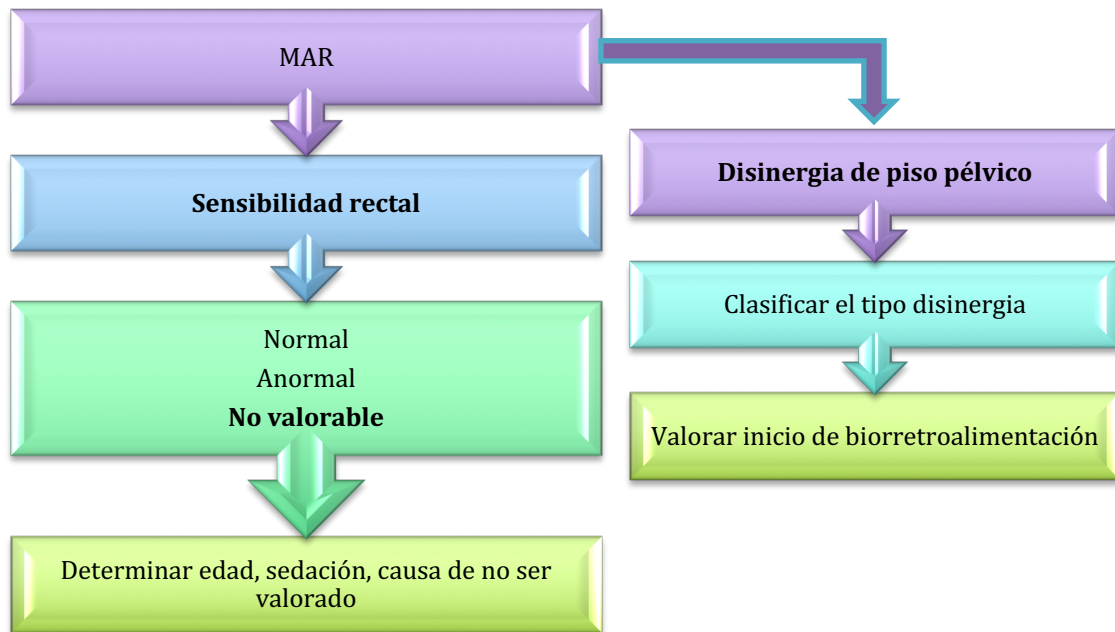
MAR

Sensibilidad rectal

Normal

Anormal

**No valorable**

Determinar edad, sedación, causa de no ser valorado

**Disinergia de piso pélvico**

Clasificar el tipo disinergia

Valorar inicio de biorretroalimentación